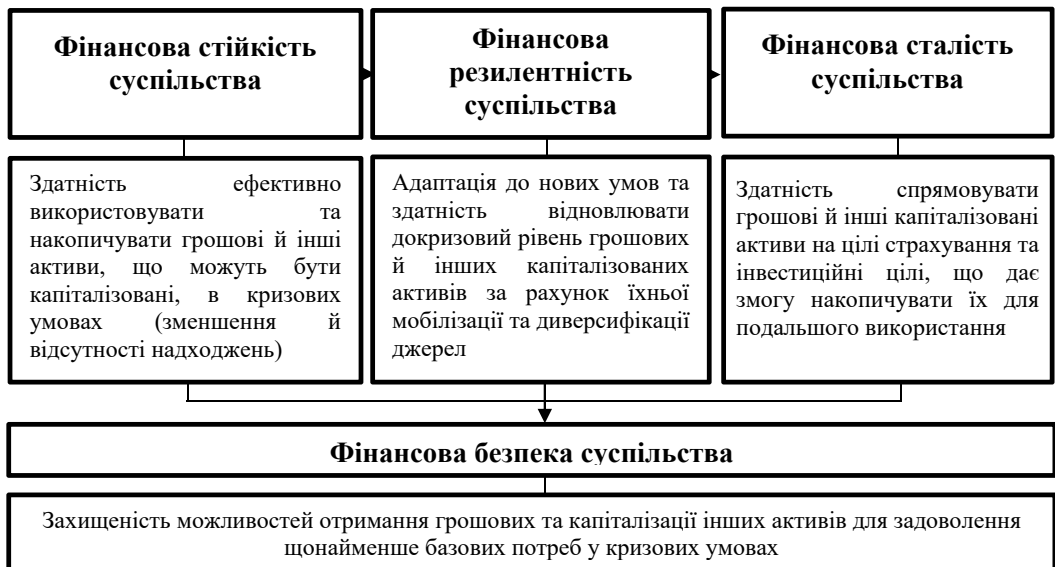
Фінансова стійкість суспільства

Здатність ефективно використовувати та накопичувати грошові й інші активи, що можуть бути капіталізовані, в кризових умовах (зменшення й відсутності надходжень)

Фінансова резилентність суспільства

Адаптація до нових умов та здатність відновлювати докризовий рівень грошових й інших капіталізованих активів за рахунок їхньої мобілізації та диверсифікації джерел

Фінансова сталість суспільства

Здатність спрямовувати грошові й інші капіталізовані активи на цілі страхування та інвестиційні цілі, що дає змогу накопичувати їх для подальшого використання

Фінансова безпека суспільства

Захищеність можливостей отримання грошових та капіталізації інших активів для задоволення щонайменше базових потреб у кризових умовах